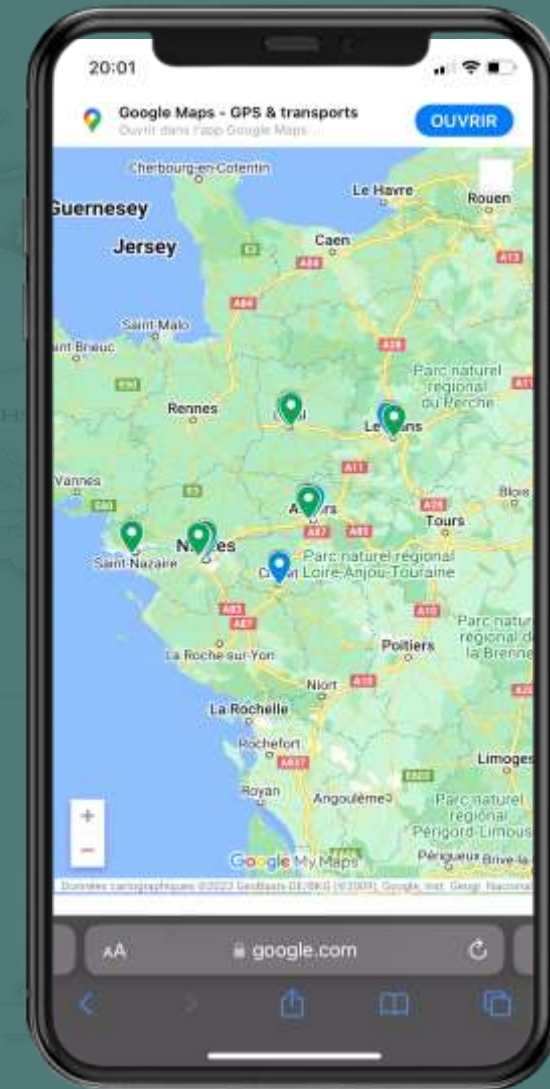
20:01

Google Maps - GPS & transports
Ouvrir dans l'app Google Maps

OUVRIR

Cherbourg-en-Cotentin
Le Havre
Rouen
Guernesey
Jersey
Caen
A84
A13
A84
Saint-Malo
A28
int-Brieuc
Parc naturel régional du Perche
Rennes
L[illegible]al
Le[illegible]ans
A11
Vannes
A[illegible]rs
Blois
Tours
Saint-Nazaire
N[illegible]es
Ch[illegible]t
Parc naturel régional Loire-Anjou-Touraine
A83
A10
A87
Parc naturel régional de la Brenne
Poitiers
La Roche-sur-Yon
Niort
A10
La Rochelle
Rochefort
A837
Limoges
Royan
Angoulême
Parc naturel régional Périgord-Limousin
Périgueux
Brive-la-
+
−
Google My Maps
Données cartographiques ©2023 GeoBasis-DE/BKG (©2009), Google, Inst. Geogr. Nacional

AA
google.com